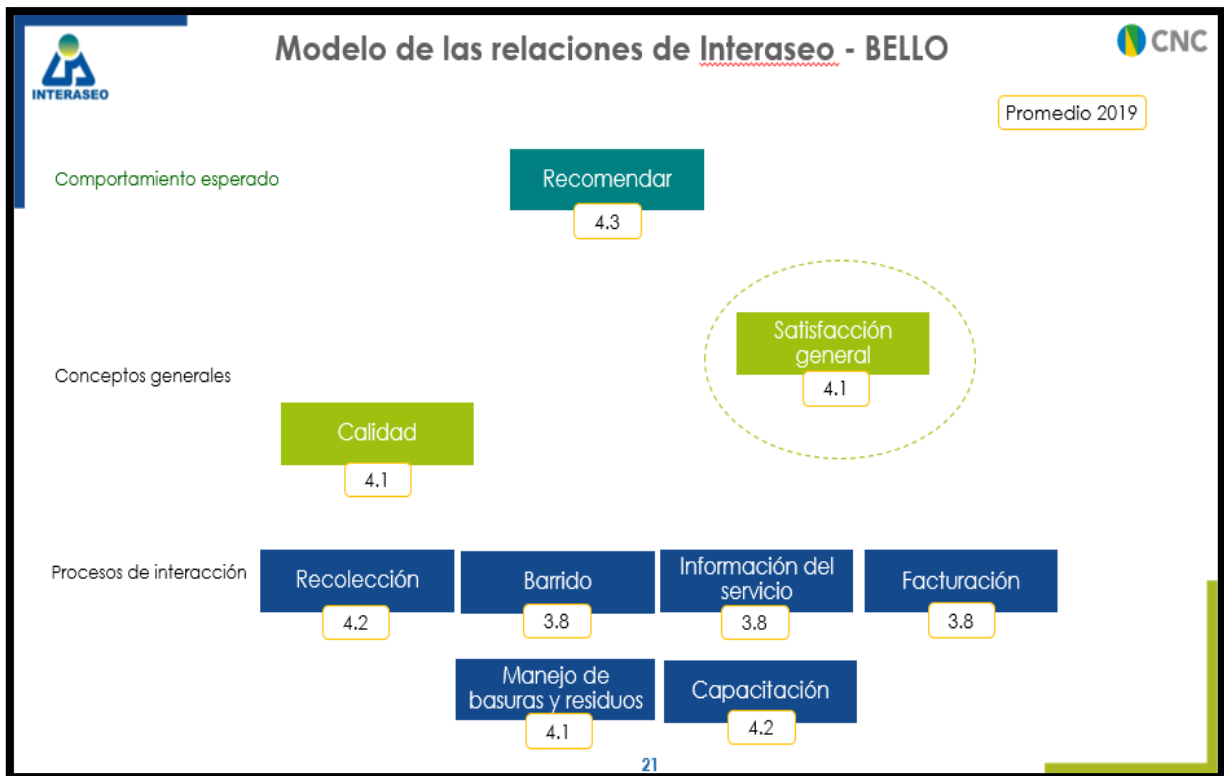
INTERASEO

Modelo de las relaciones de Interaseo - BELLO

CNC

Promedio 2019

Comportamiento esperado

Recomendar
4.3

Satisfacción general
4.1

Conceptos generales

Calidad
4.1

Procesos de interacción

Recolección
4.2

Barrido
3.8

Información del servicio
3.8

Facturación
3.8

Manejo de basuras y residuos
4.1

Capacitación
4.2

21